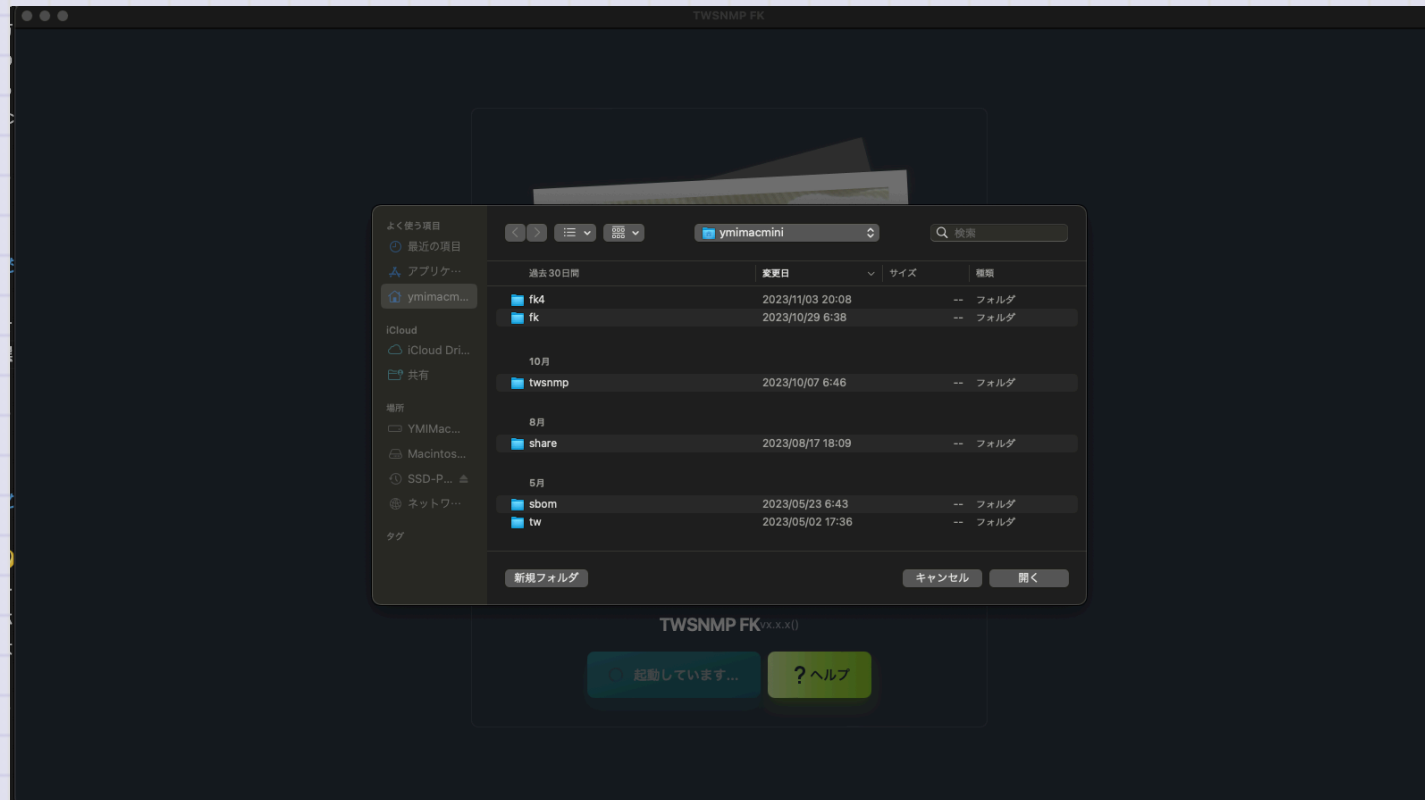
TWSNMP FK

よく使う項目
最近の項目
アプリケ…
ymimacm...
iCloud
iCloud Dri...
共有
場所
YMIMac...
Macintos...
SSD-P...
ネットワ…
タグ

ymimacmini
検索

| 過去30日間 | 変更日 | サイズ | 種類 |
|---|---|---|---|
| fk4 | 2023/11/03 20:08 | -- | フォルダ |
| fk | 2023/10/29 6:38 | -- | フォルダ |
| 10月 | | | |
| twsnmp | 2023/10/07 6:46 | -- | フォルダ |
| 8月 | | | |
| share | 2023/08/17 18:09 | -- | フォルダ |
| 5月 | | | |
| sbom | 2023/05/23 6:43 | -- | フォルダ |
| tw | 2023/05/02 17:36 | -- | フォルダ |

新規フォルダ
キャンセル
開く

TWSNMP FKvx.x.x()
起動しています...
? ヘルプ